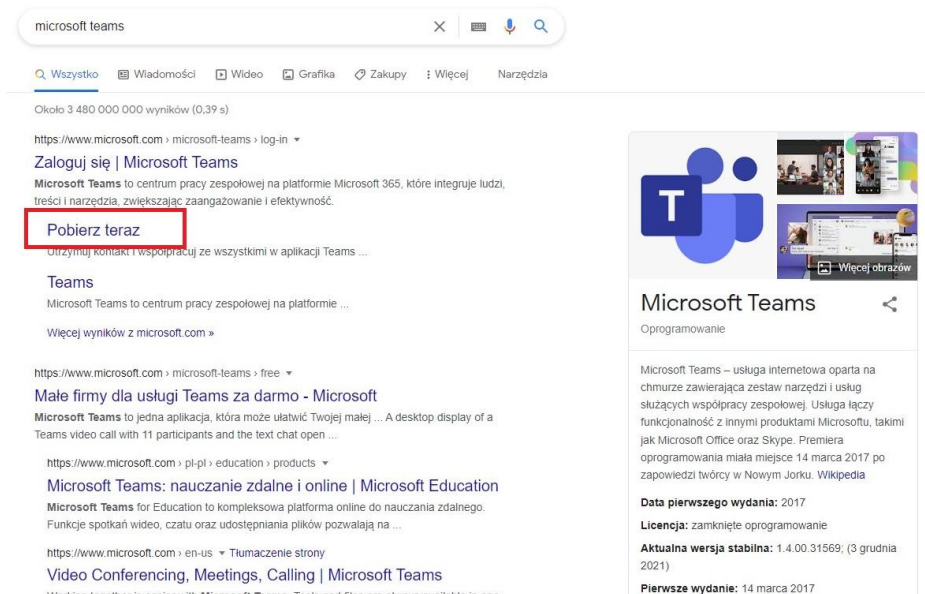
microsoft teams

Wszystko Wiadomości Wideo Grafika Zakupy Więcej Narzędzia

Około 3 480 000 000 wyników (0,39 s)

https://www.microsoft.com › microsoft-teams › log-in

Zaloguj się | Microsoft Teams

Microsoft Teams to centrum pracy zespołowej na platformie Microsoft 365, które integruje ludzi, treści i narzędzia, zwiększając zaangażowanie i efektywność.

Pobierz teraz

Utrzymuj kontakt i współpracuj ze wszystkimi w aplikacji Teams ...

Teams

Microsoft Teams to centrum pracy zespołowej na platformie ...

Więcej wyników z microsoft.com »

https://www.microsoft.com › microsoft-teams › free

Małe firmy dla usługi Teams za darmo - Microsoft

Microsoft Teams to jedna aplikacja, która może ułatwić Twojej małej ... A desktop display of a Teams video call with 11 participants and the text chat open ...

https://www.microsoft.com › pl-pl › education › products

Microsoft Teams: nauczanie zdalne i online | Microsoft Education

Microsoft Teams for Education to kompleksowa platforma online do nauczania zdalnego. Funkcje spotkań wideo, czatu oraz udostępniania plików pozwalają na ...

https://www.microsoft.com › en-us Tłumaczenie strony

Video Conferencing, Meetings, Calling | Microsoft Teams

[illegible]

Więcej obrazów

Microsoft Teams

Oprogramowanie

Microsoft Teams – usługa internetowa oparta na chmurze zawierająca zestaw narzędzi i usług służących współpracy zespołowej. Usługa łączy funkcjonalność z innymi produktami Microsoftu, takimi jak Microsoft Office oraz Skype. Premiera oprogramowania miała miejsce 14 marca 2017 po zapowiedzi twórcy w Nowym Jorku. Wikipedia

Data pierwszego wydania: 2017

Licencja: zamknięte oprogramowanie

Aktualna wersja stabilna: 1.4.00.31569; (3 grudnia 2021)

Pierwsze wydanie: 14 marca 2017